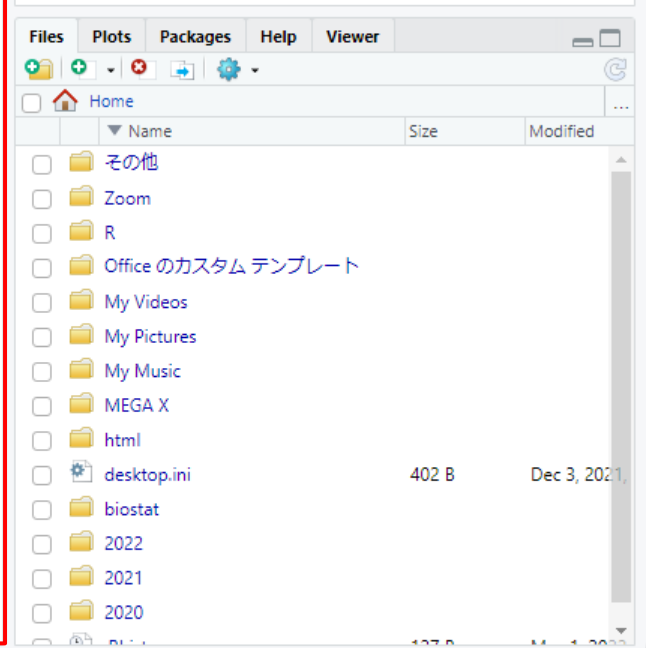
Files Plots Packages Help Viewer

Home

| | Name | Size | Modified |
|---|---|---|---|
| | その他 | | |
| | Zoom | | |
| | R | | |
| | Office のカスタム テンプレート | | |
| | My Videos | | |
| | My Pictures | | |
| | My Music | | |
| | MEGA X | | |
| | html | | |
| | desktop.ini | 402 B | Dec 3, 2021, |
| | biostat | | |
| | 2022 | | |
| | 2021 | | |
| | 2020 | | |
| | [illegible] | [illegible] | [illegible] |